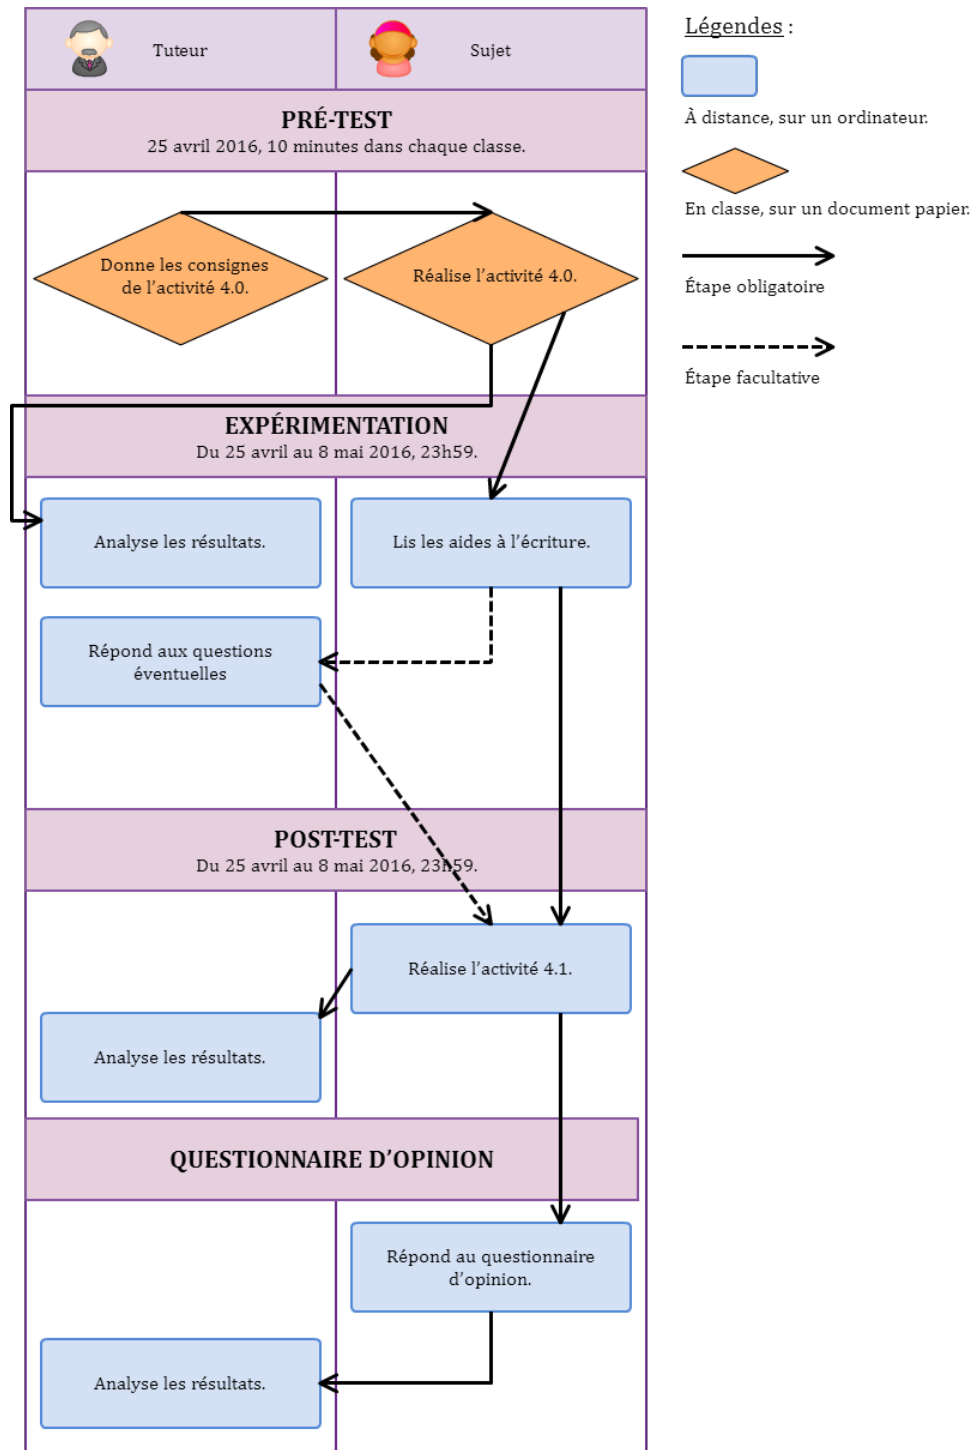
Tuteur

Sujet

PRÉ-TEST
25 avril 2016, 10 minutes dans chaque classe.

Donne les consignes de l'activité 4.0.

Réalise l'activité 4.0.

EXPÉRIMENTATION
Du 25 avril au 8 mai 2016, 23h59.

Analyse les résultats.

Lis les aides à l'écriture.

Répond aux questions éventuelles

POST-TEST
Du 25 avril au 8 mai 2016, 23h59.

Réalise l'activité 4.1.

Analyse les résultats.

QUESTIONNAIRE D'OPINION

Répond au questionnaire d'opinion.

Analyse les résultats.

Légendes :

À distance, sur un ordinateur.

En classe, sur un document papier.

Étape obligatoire

Étape facultative